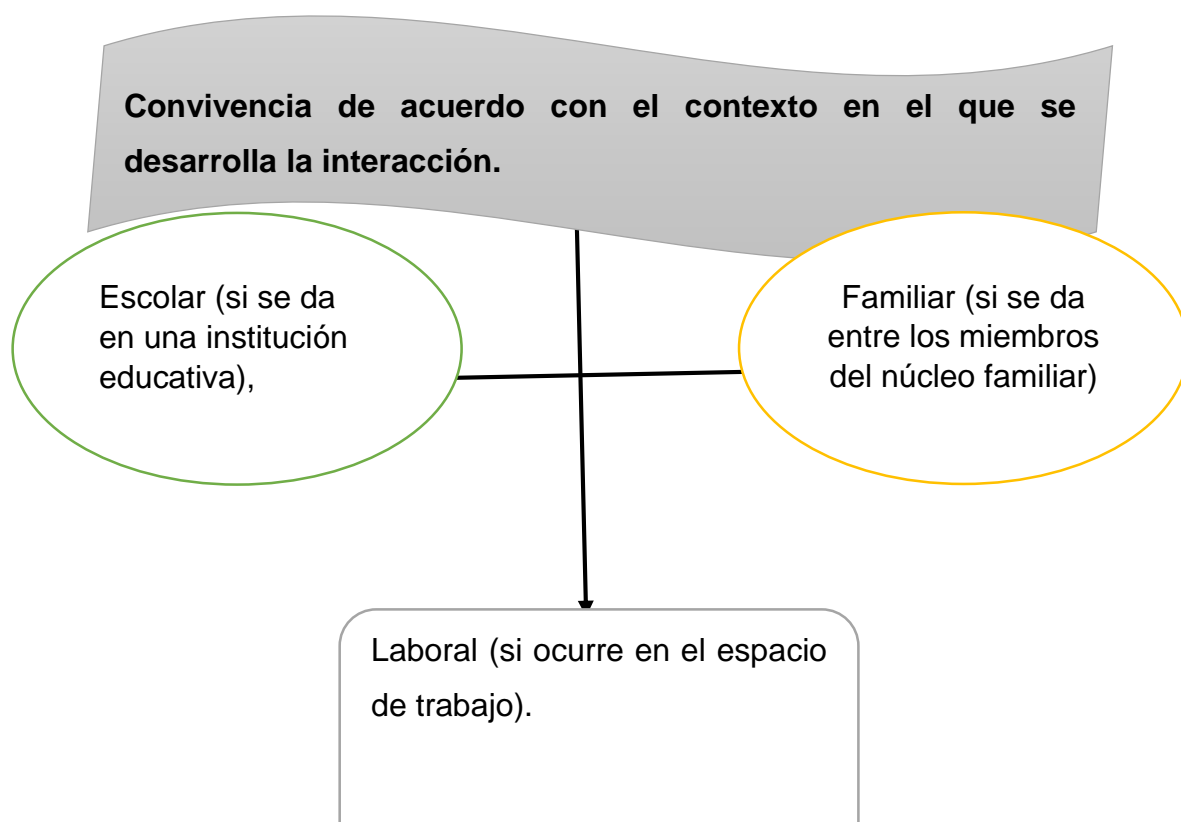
**Convivencia de acuerdo con el contexto en el que se desarrolla la interacción.**

Escolar (si se da en una institución educativa),

Familiar (si se da entre los miembros del núcleo familiar)

Laboral (si ocurre en el espacio de trabajo).